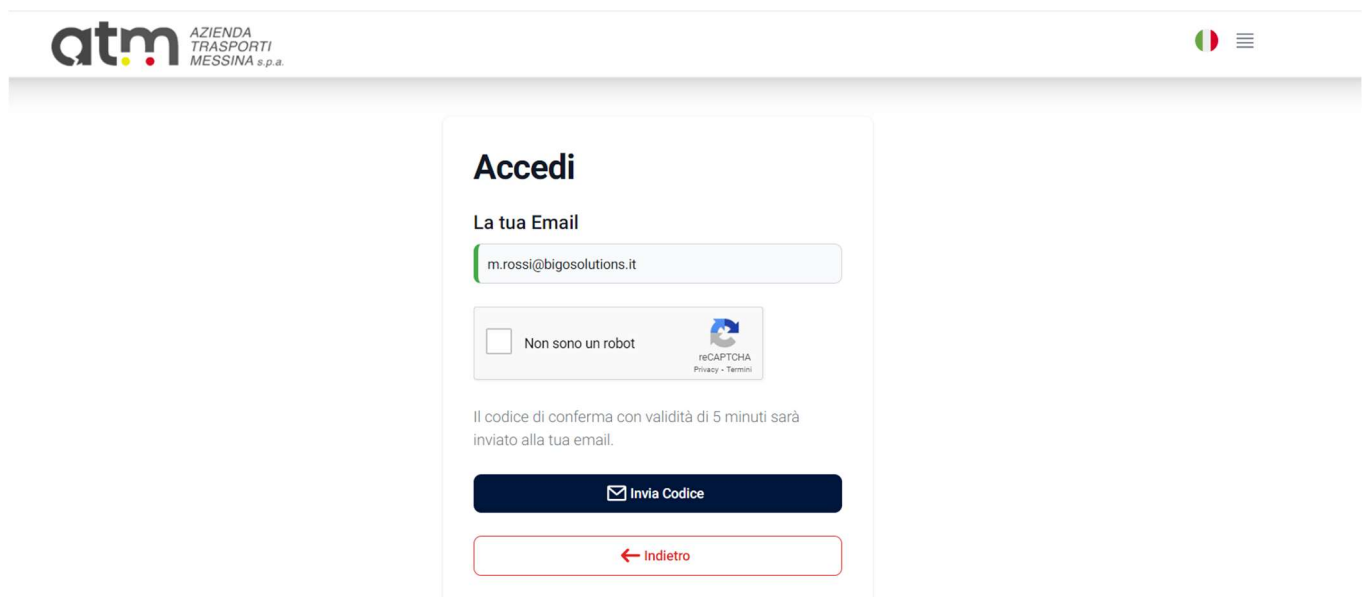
atm AZIENDA TRASPORTI MESSINA s.p.a.

Accedi

La tua Email

m.rossi@bigosolutions.it

Non sono un robot

reCAPTCHA
Privacy - Termini

Il codice di conferma con validità di 5 minuti sarà inviato alla tua email.

Invia Codice

Indietro